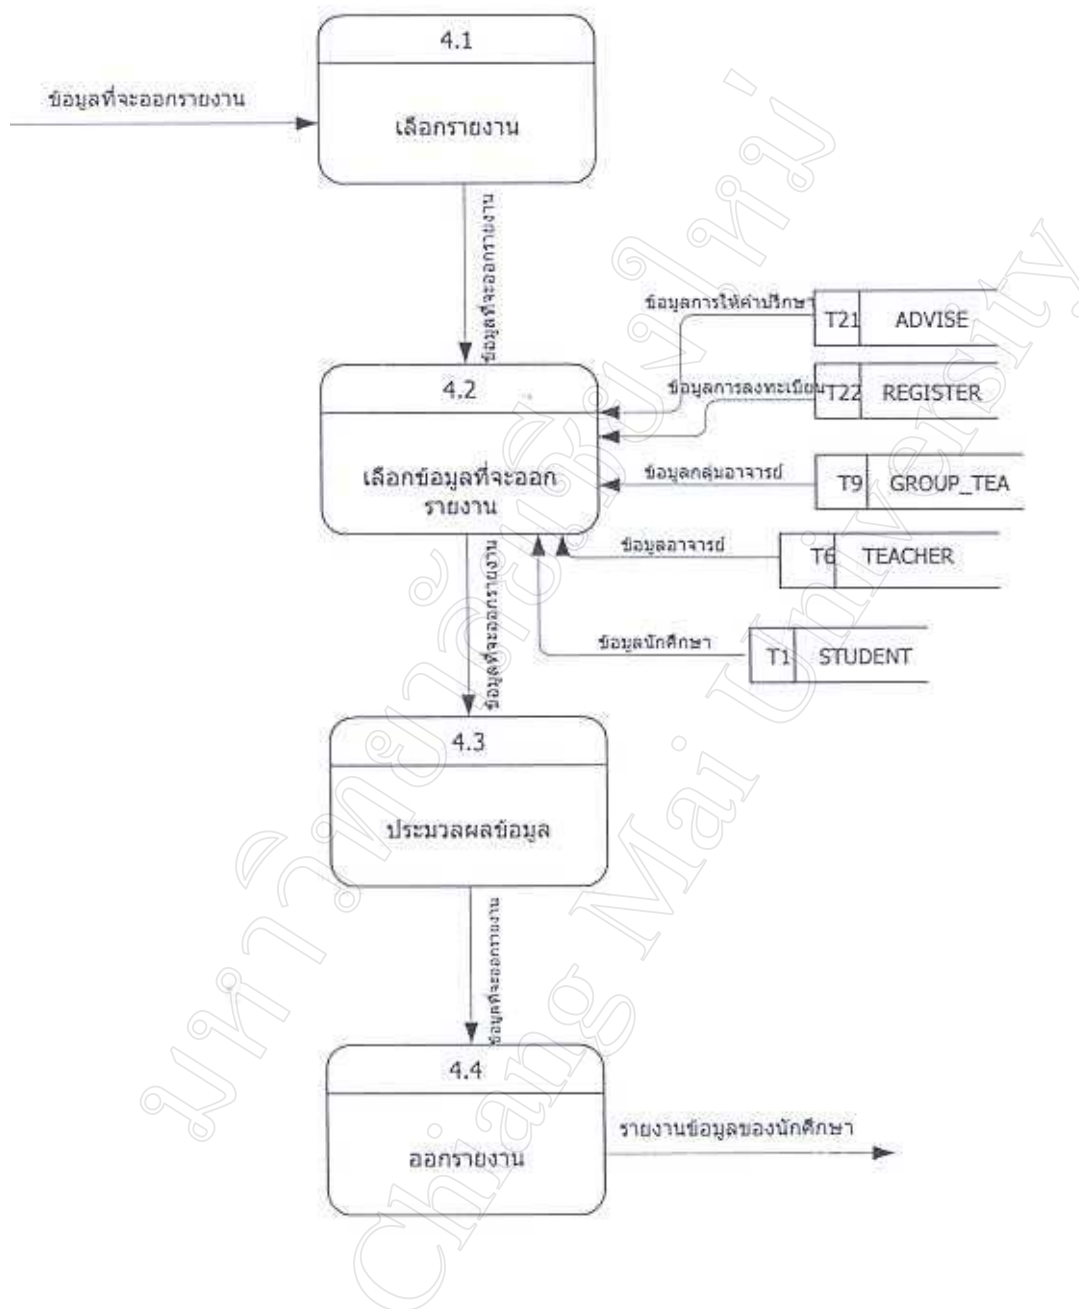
4.1

ข้อมูลที่จะออกรายงาน

เลือกรายงาน

ข้อมูลที่จะออกรายงาน

ข้อมูลการให้คำปรึกษา

T21 ADVISE

ข้อมูลการลงทะเบียน

T22 REGISTER

4.2

เลือกข้อมูลที่จะออกรายงาน

ข้อมูลกลุ่มอาจารย์

T9 GROUP_TEA

ข้อมูลอาจารย์

T6 TEACHER

ข้อมูลนักศึกษา

T1 STUDENT

ข้อมูลที่จะออกรายงาน

4.3

ประมวลผลข้อมูล

ข้อมูลที่จะออกรายงาน

4.4

ออกรายงาน

รายงานข้อมูลของนักศึกษา

มหาวิทยาลัยเชียงใหม่

Chiang Mai University